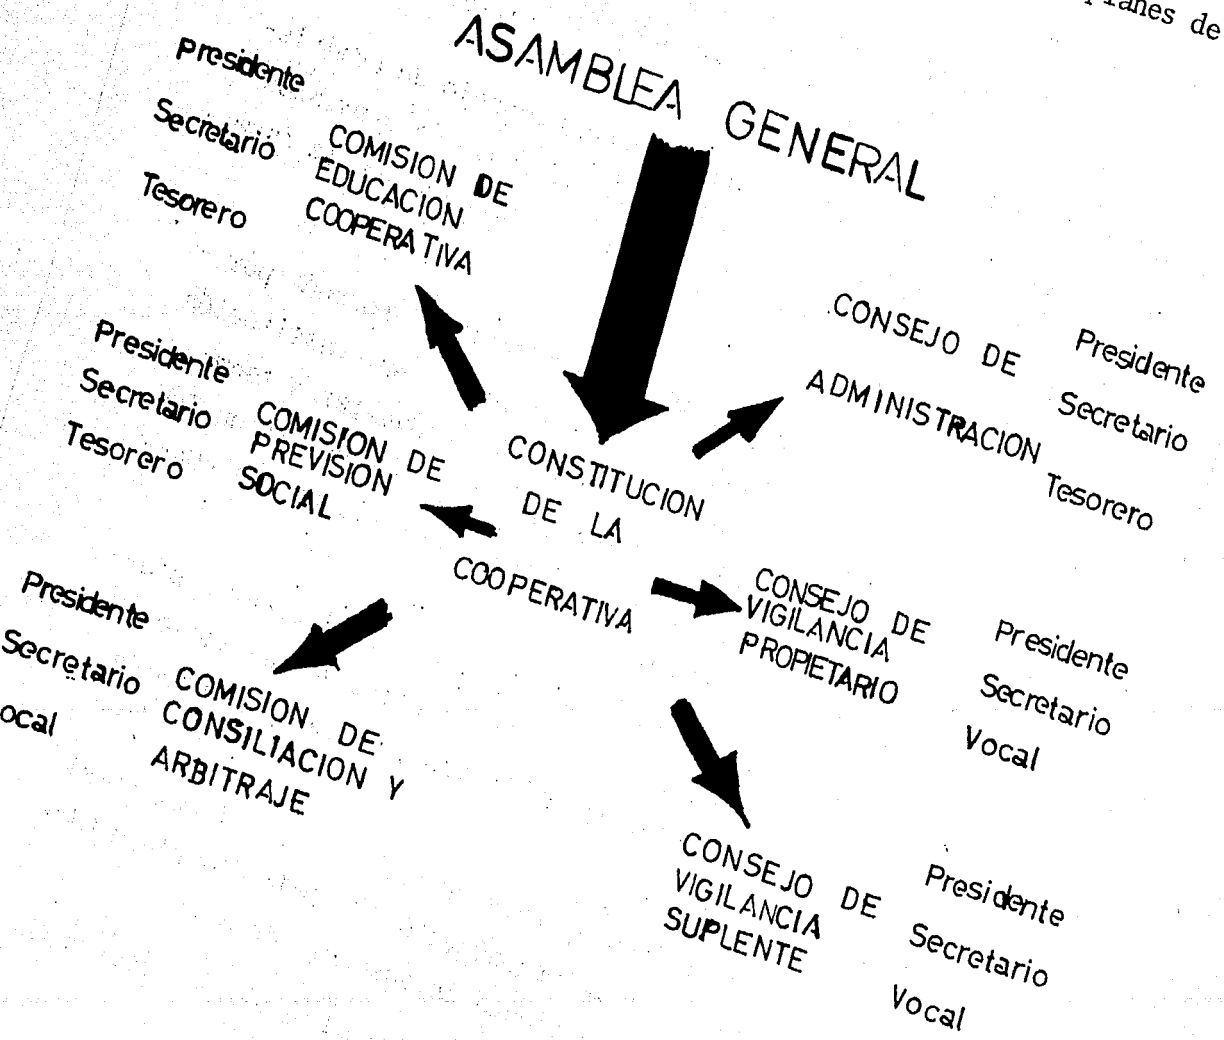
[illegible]planes de

ASAMBLEA GENERAL

Presidente
Secretario
Tesorero

COMISION DE EDUCACION COOPERATIVA

CONSEJO DE ADMINISTRACION

Presidente
Secretario
Tesorero

Presidente
Secretario
Tesorero

COMISION DE PREVISION SOCIAL

CONSTITUCION DE LA COOPERATIVA

Presidente
Secretario
ocal

COMISION DE CONSILIACION Y ARBITRAJE

CONSEJO DE VIGILANCIA PROPIETARIO

Presidente
Secretario
Vocal

CONSEJO DE VIGILANCIA SUPLENTE

Presidente
Secretario
Vocal